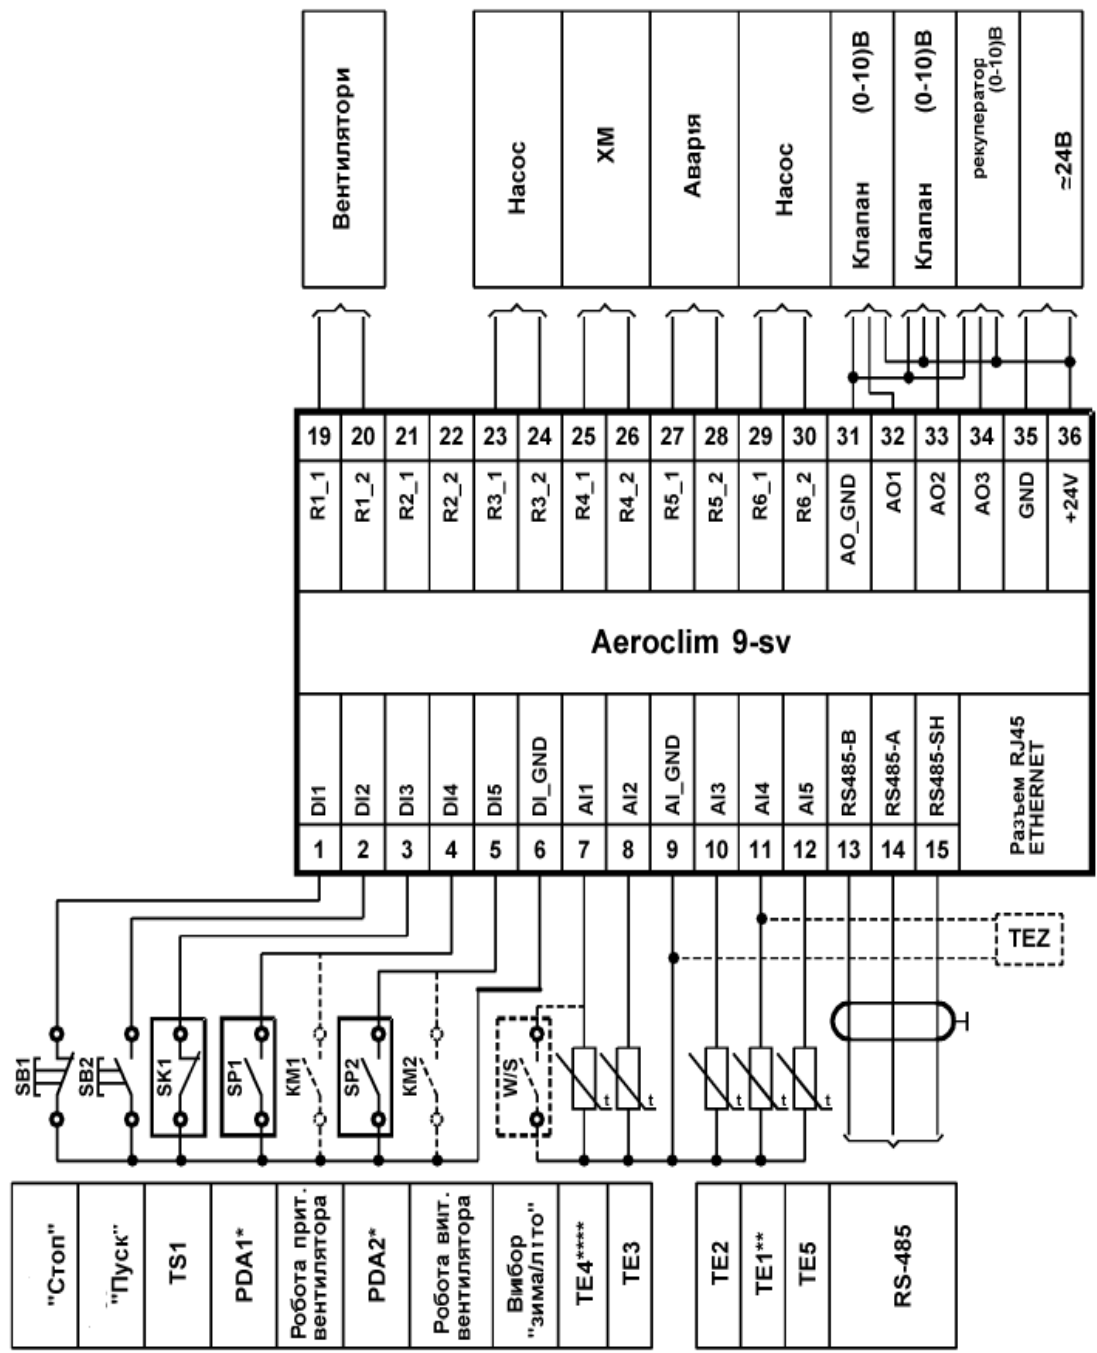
Вентилятори

Насос

ХМ

Аварія

Насос

Клапан (0-10)В

Клапан (0-10)В

рекуператор (0-10)В

≂24В

| 19 | 20 | 21 | 22 | 23 | 24 | 25 | 26 | 27 | 28 | 29 | 30 | 31 | 32 | 33 | 34 | 35 | 36 |
|---|---|---|---|---|---|---|---|---|---|---|---|---|---|---|---|---|---|
| R1_1 | R1_2 | R2_1 | R2_2 | R3_1 | R3_2 | R4_1 | R4_2 | R5_1 | R5_2 | R6_1 | R6_2 | AO_GND | AO1 | AO2 | AO3 | GND | +24V |

Aeroclim 9-sv

| DI1 | DI2 | DI3 | DI4 | DI5 | DI_GND | AI1 | AI2 | AI_GND | AI3 | AI4 | AI5 | RS485-B | RS485-A | RS485-SH | Разъем RJ45 ETHERNET |
|---|---|---|---|---|---|---|---|---|---|---|---|---|---|---|---|
| 1 | 2 | 3 | 4 | 5 | 6 | 7 | 8 | 9 | 10 | 11 | 12 | 13 | 14 | 15 | |

TEZ

SB1 SB2 SK1 SP1 KM1 SP2 KM2 W/S t t t t t

"Стоп"

"Пуск"

TS1

PDA1*

Робота прит. вентилятора

PDA2*

Робота вит. вентилятора

Вибор "зима/літо"

TE4****

TE3

TE2

TE1**

TE5

RS-485